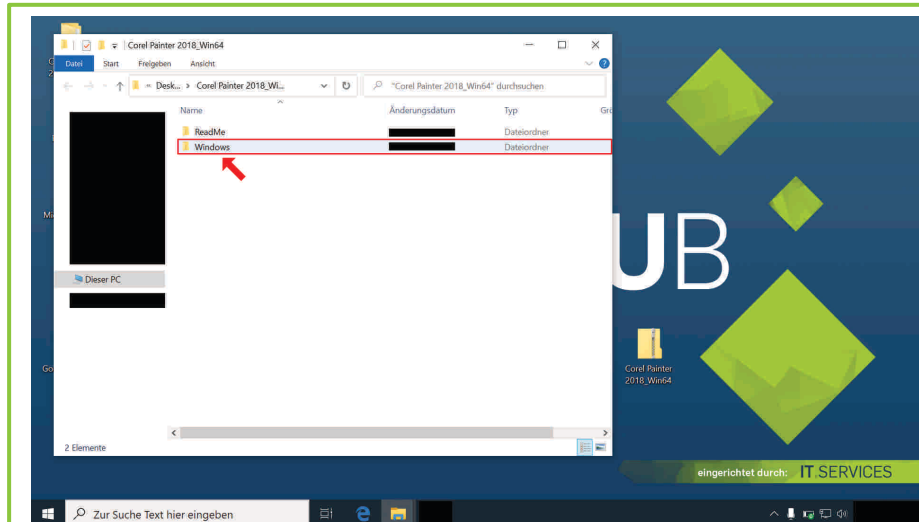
Corel Painter 2018_Win64

Datei Start Freigeben Ansicht

Desk... > Corel Painter 2018_Wi...

"Corel Painter 2018_Win64" durchsuchen

Name Änderungsdatum Typ Gr

ReadMe Dateiordner

Windows Dateiordner

Dieser PC

2 Elemente

UB

Corel Painter 2018_Win64

eingerichtet durch: IT.SERVICES

Zur Suche Text hier eingeben